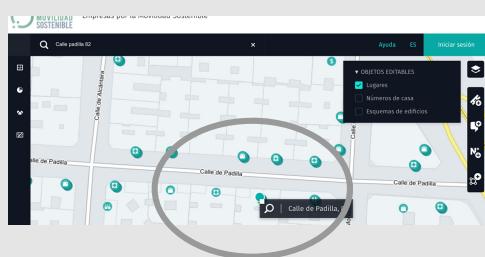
MOVILIDAD SOSTENIBLE Empresas por la Movilidad Sostenible

Calle padilla 82

×

Ayuda ES Iniciar sesión

▾ OBJETOS EDITABLES

Lugares

Números de casa

Esquemas de edificios

Calle de Alcántara

Calle de Padilla

Calle de Padilla

Calle de Padilla

Calle de Padilla, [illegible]